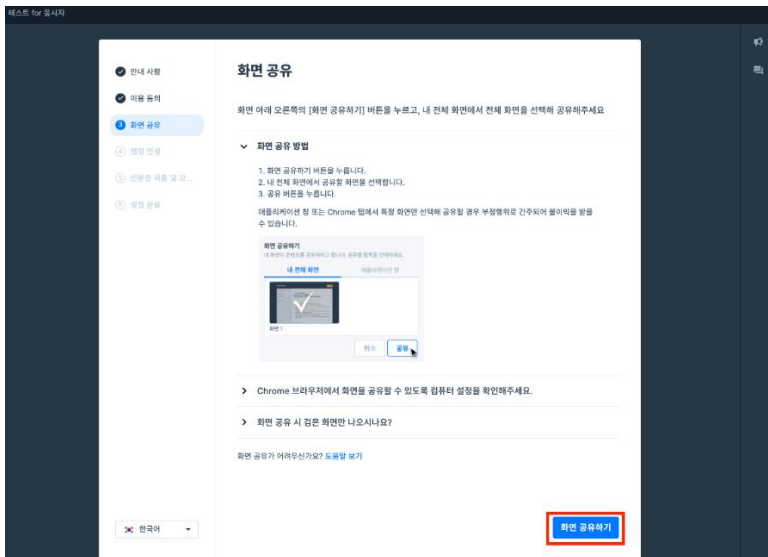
테스트 for 응시자

안내 사항
이용 동의
3 화면 공유
4 웹캠 연결
5 신분증 제출 및 오...
6 설정 완료

화면 공유

화면 아래 오른쪽의 [화면 공유하기] 버튼을 누르고, 내 전체 화면에서 전체 화면을 선택해 공유해주세요

화면 공유 방법

1. 화면 공유하기 버튼을 누릅니다.
2. 내 전체 화면에서 공유할 화면을 선택합니다.
3. 공유 버튼을 누릅니다.

애플리케이션 창 또는 Chrome 탭에서 특정 화면만 선택해 공유할 경우 부정행위로 간주되어 불이익을 받을 수 있습니다.

화면 공유하기
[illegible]
내 전체 화면
애플리케이션 창
화면 1
취소
공유

Chrome 브라우저에서 화면을 공유할 수 있도록 컴퓨터 설정을 확인해주세요.

화면 공유 시 검은 화면만 나오시나요?

화면 공유가 어려우신가요? 도움말 보기

한국어

화면 공유하기